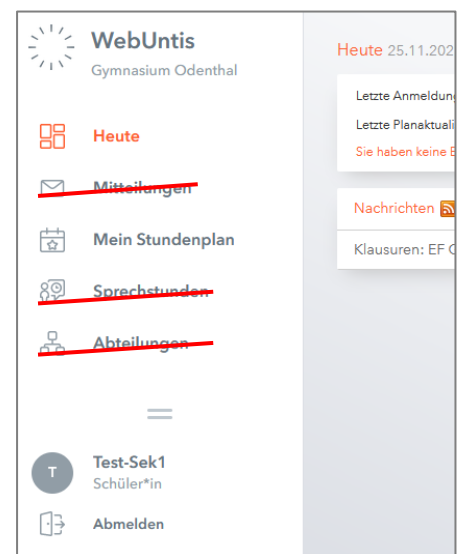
WebUntis
Gymnasium Odenthal

Heute
Mitteilungen
Mein Stundenplan
Sprechstunden
Abteilungen

T
Test-Sek1
Schüler*in
Abmelden

Heute 25.11.202
Letzte Anmeldung
Letzte Planaktuali
Sie haben keine B

Nachrichten
Klausuren: EF C